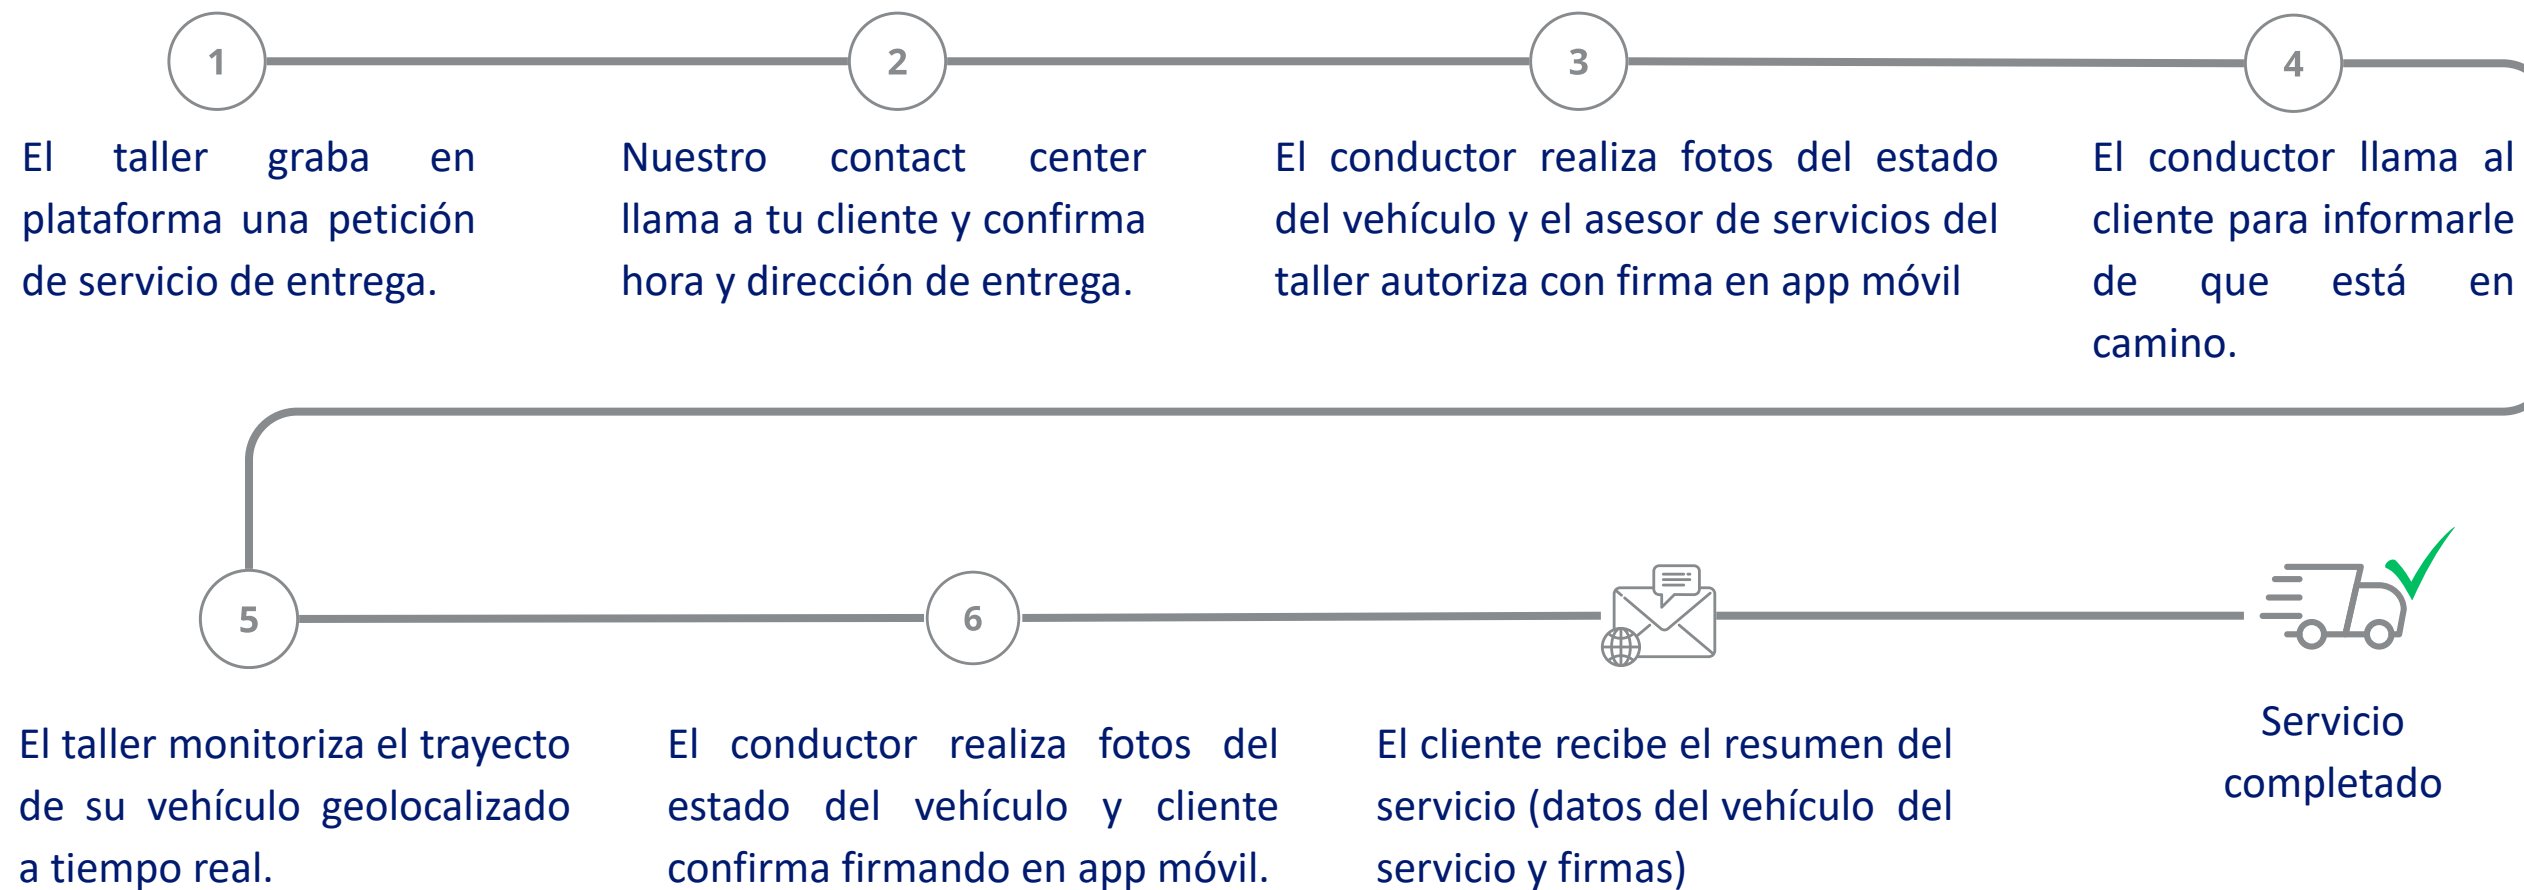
1

El taller graba en plataforma una petición de servicio de entrega.

2

Nuestro contact center llama a tu cliente y confirma hora y dirección de entrega.

3

El conductor realiza fotos del estado del vehículo y el asesor de servicios del taller autoriza con firma en app móvil

4

El conductor llama al cliente para informarle de que está en camino.

5

El taller monitoriza el trayecto de su vehículo geolocalizado a tiempo real.

6

El conductor realiza fotos del estado del vehículo y cliente confirma firmando en app móvil.

El cliente recibe el resumen del servicio (datos del vehículo del servicio y firmas)

Servicio completado